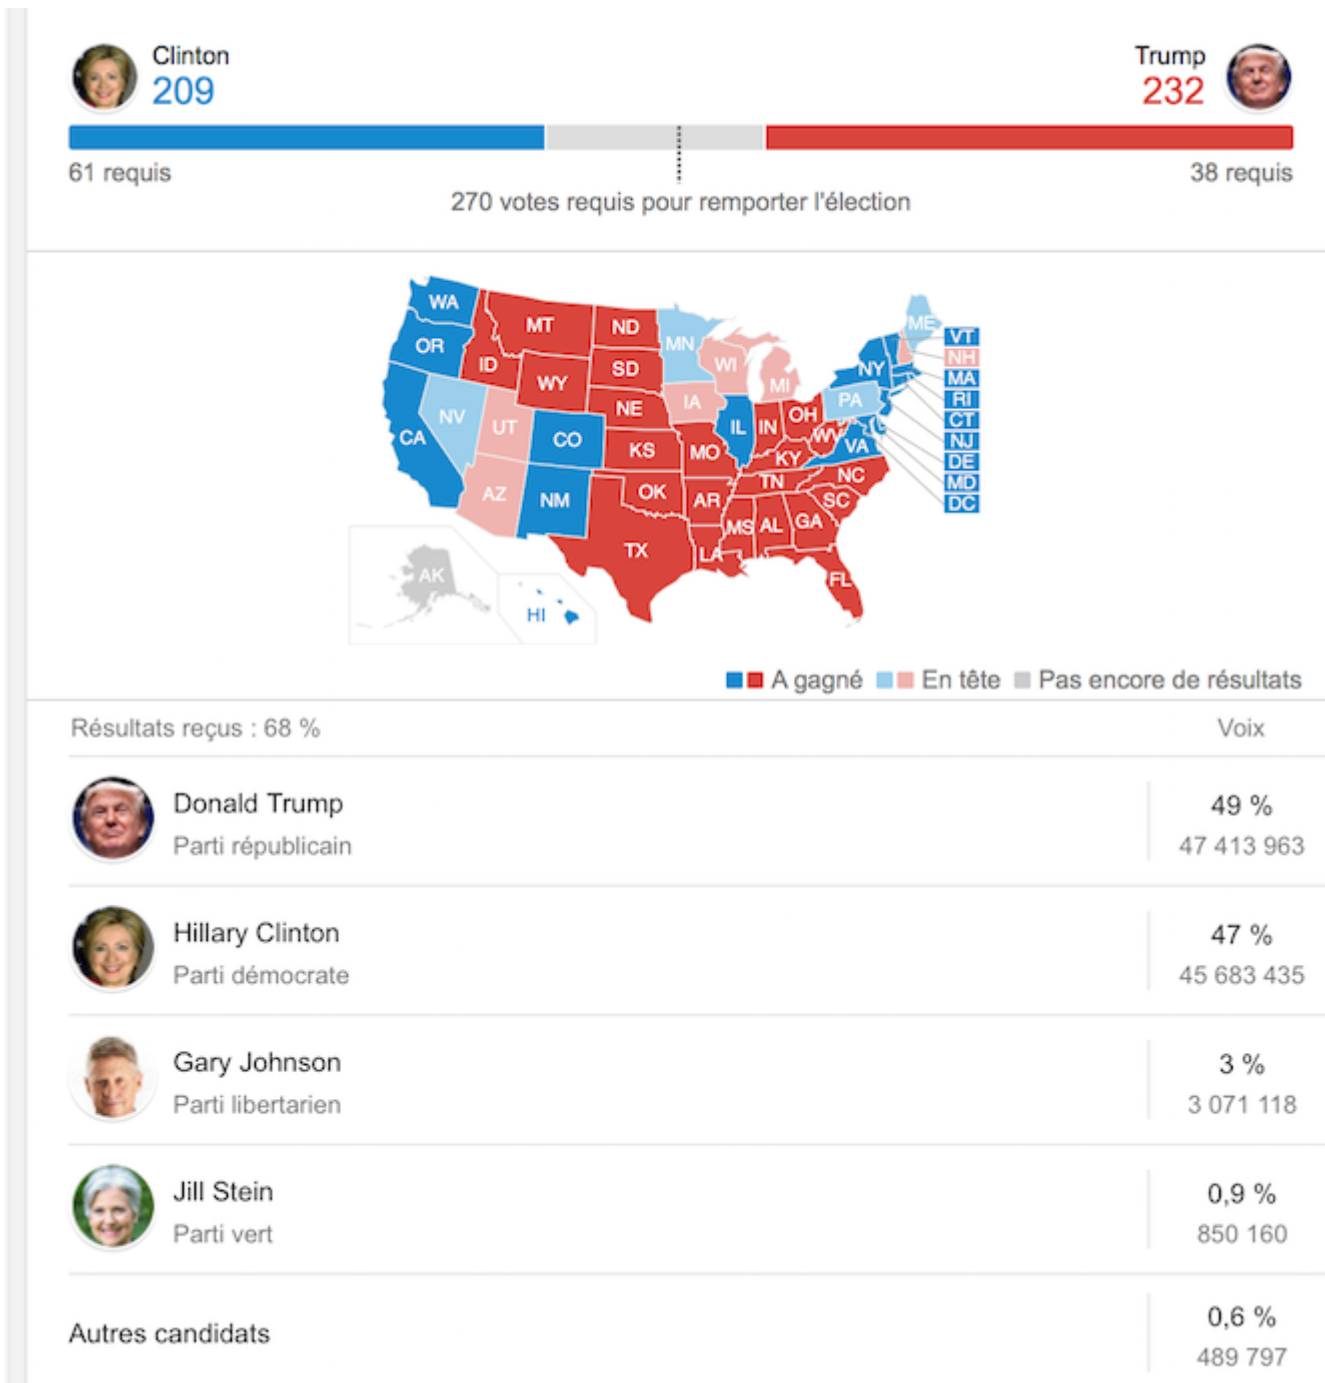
Clinton
209

Trump
232

61 requis

38 requis

270 votes requis pour remporter l'élection

WA
OR
CA
NV
ID
MT
WY
UT
AZ
CO
NM
ND
SD
NE
KS
OK
TX
MN
IA
MO
AR
LA
WI
IL
MS
MI
IN
KY
TN
AL
OH
GA
FL
SC
NC
WV
VA
PA
NY
ME
VT
NH
MA
RI
CT
NJ
DE
MD
DC
AK
HI

A gagné
En tête
Pas encore de résultats

Résultats reçus : 68 %

Voix

| | |
|---|---|
| Donald Trump<br>Parti républicain | 49 %<br>47 413 963 |
| Hillary Clinton<br>Parti démocrate | 47 %<br>45 683 435 |
| Gary Johnson<br>Parti libertarien | 3 %<br>3 071 118 |
| Jill Stein<br>Parti vert | 0,9 %<br>850 160 |
| Autres candidats | 0,6 %<br>489 797 |